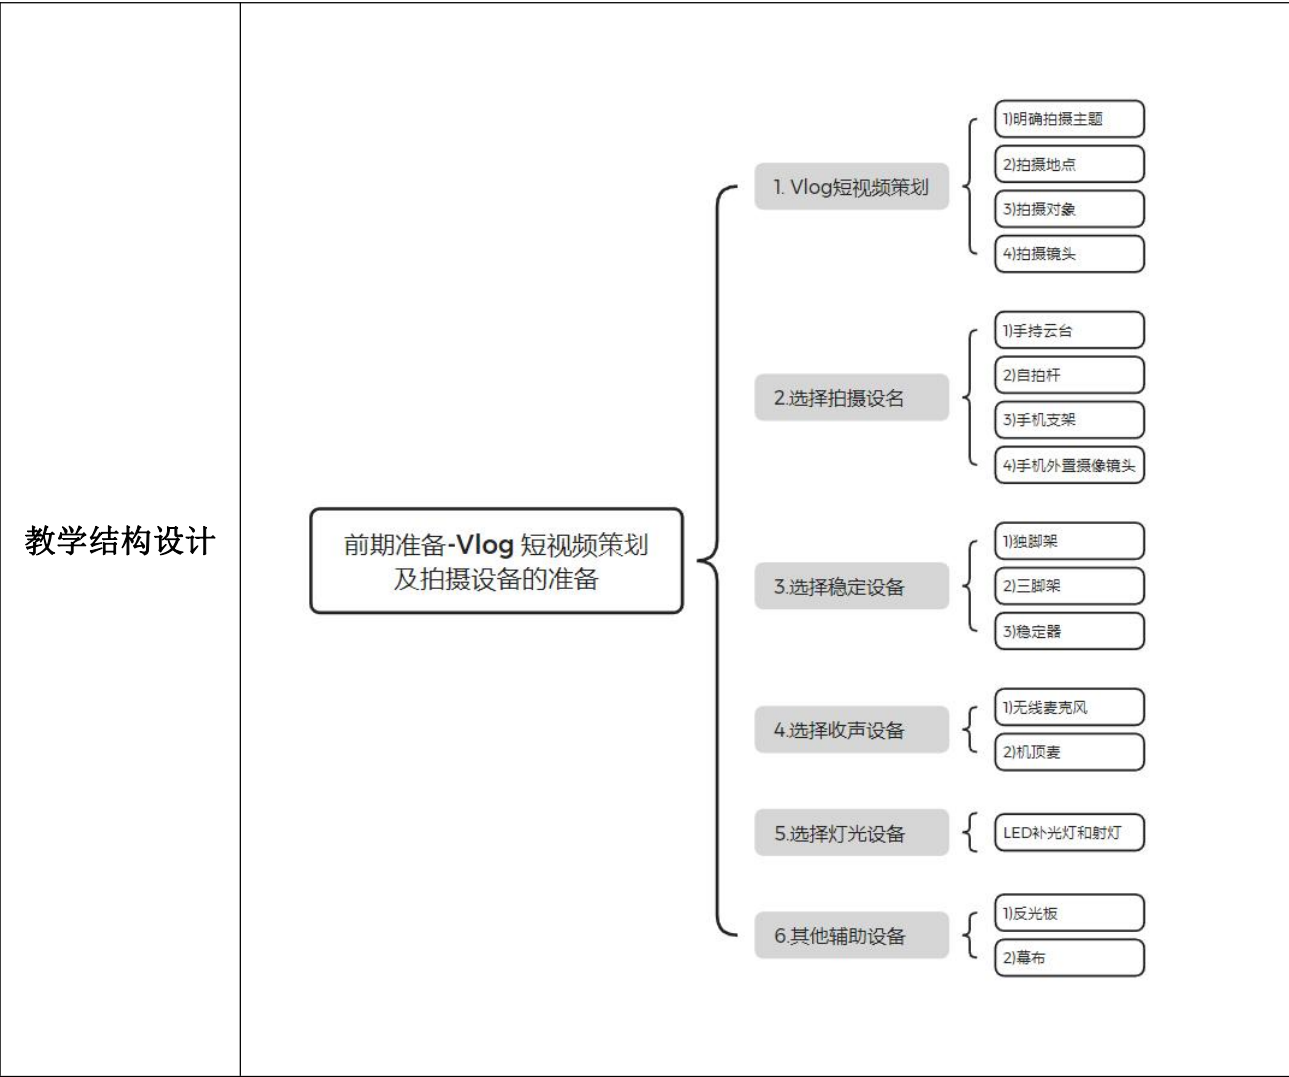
教学结构设计

前期准备-Vlog 短视频策划及拍摄设备的准备

1. Vlog短视频策划
1)明确拍摄主题
2)拍摄地点
3)拍摄对象
4)拍摄镜头

2.选择拍摄设名
1)手持云台
2)自拍杆
3)手机支架
4)手机外置摄像镜头

3.选择稳定设备
1)独脚架
2)三脚架
3)稳定器

4.选择收声设备
1)无线麦克风
2)机顶麦

5.选择灯光设备
LED补光灯和射灯

6.其他辅助设备
1)反光板
2)幕布